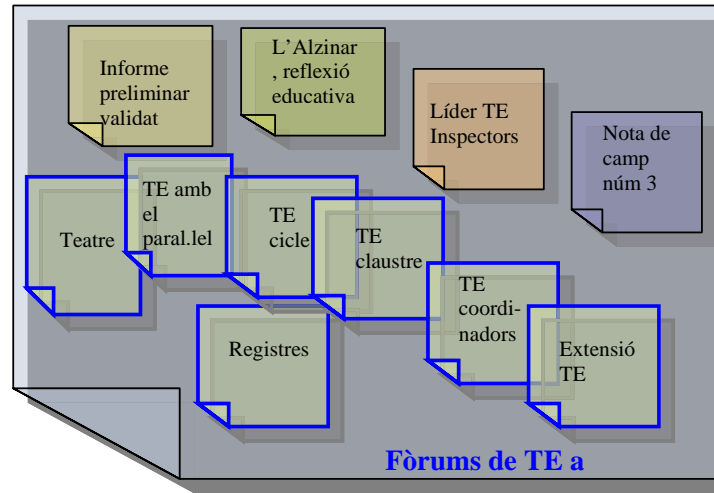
Informe preliminar validat

L'Alzinar , reflexió educativa

Líder TE Inspectors

Nota de camp núm 3

Teatre

TE amb el paral.lel

TE cicle

TE claustre

TE coordinadors

Registres

Extensió TE

Fòrums de TE a